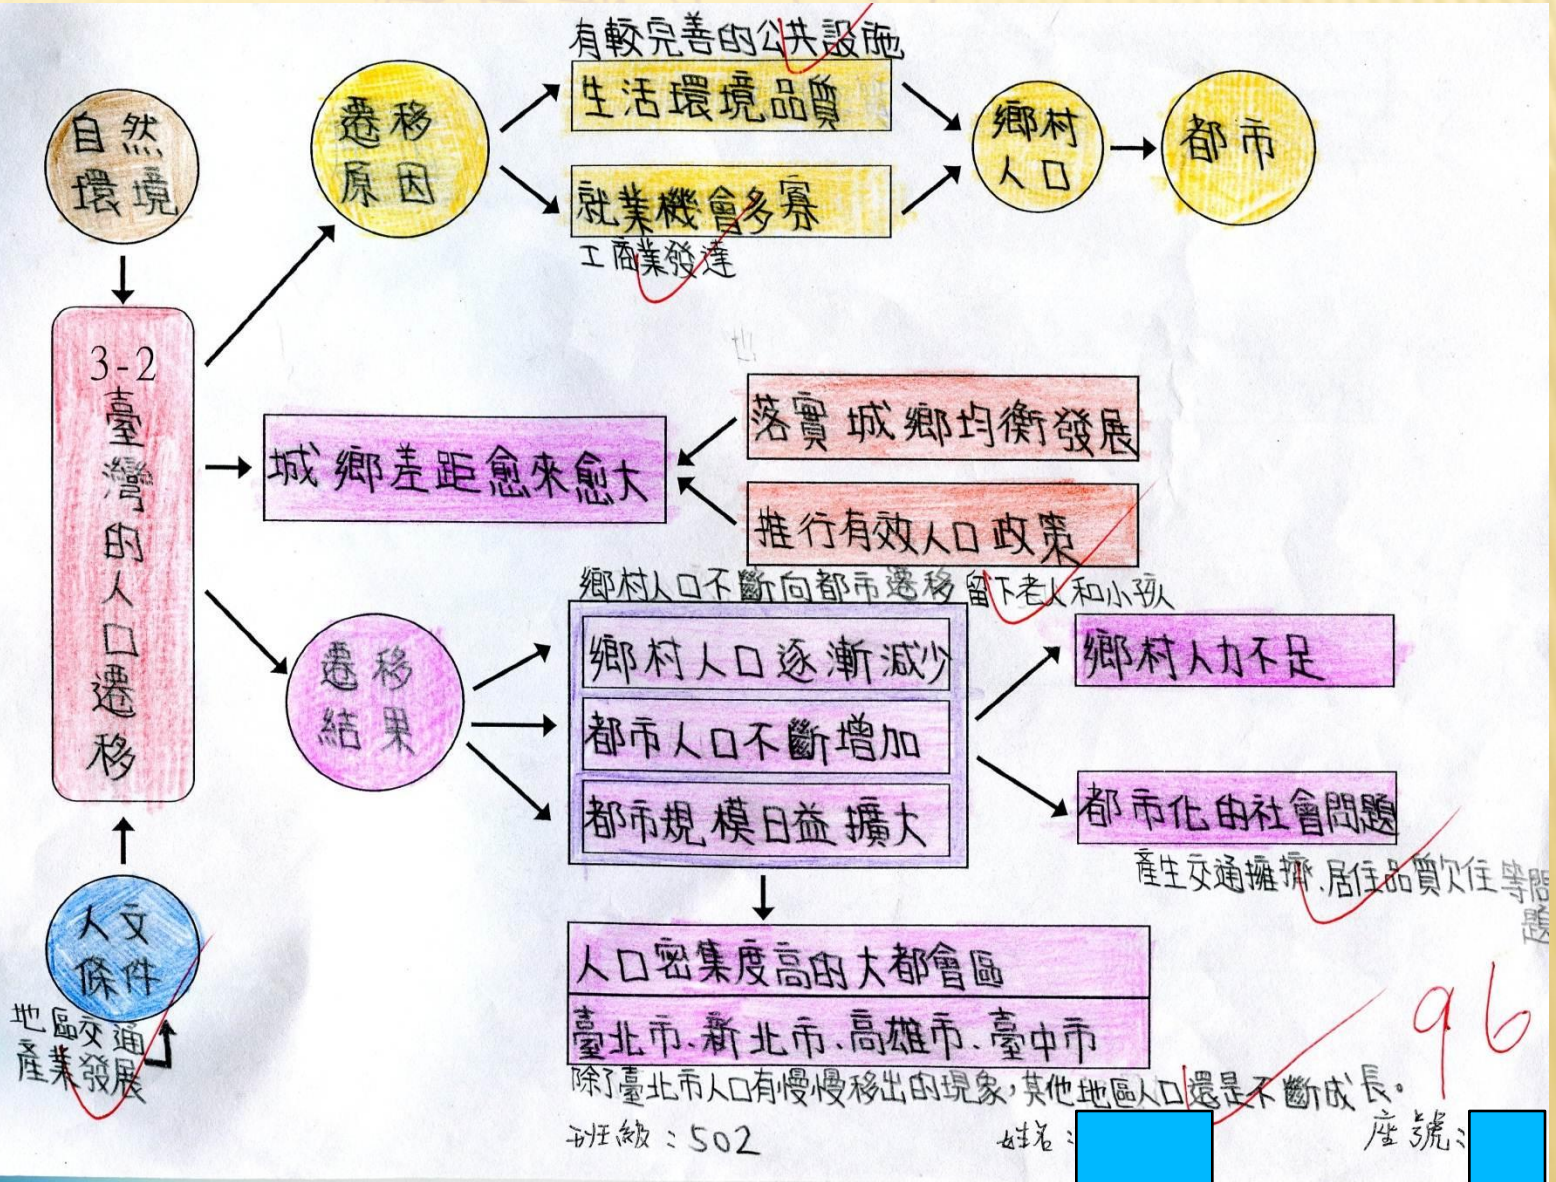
自然環境

3-2 臺灣的人口遷移

人文條件

地區交通 產業發展

遷移原因

有較完善的公共設施
生活環境品質

就業機會多寡
工商業發達

鄉村人口 → 都市

城鄉差距愈來愈大

落實城鄉均衡發展

推行有效人口政策

遷移結果

鄉村人口不斷向都市遷移留下老人和小孩

鄉村人口逐漸減少
都市人口不斷增加
都市規模日益擴大

鄉村人力不足

都市化的社會問題
產生交通擁擠、居住品質欠佳等問題

人口密集度高的大都會區
臺北市、新北市、高雄市、臺中市
除了臺北市人口有慢慢移出的現象，其他地區人口還是不斷成長。

96

班級：502 姓名： 座號：